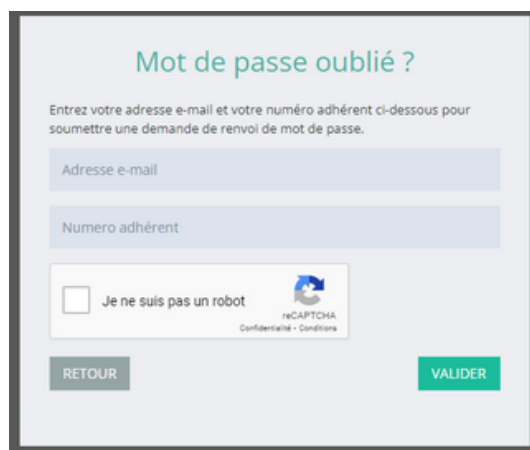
Mot de passe oublié ?

Entrez votre adresse e-mail et votre numéro adhérent ci-dessous pour soumettre une demande de renvoi de mot de passe.

Adresse e-mail

Numero adhérent

Je ne suis pas un robot

reCAPTCHA
Confidentialité - Conditions

RETOUR

VALIDER